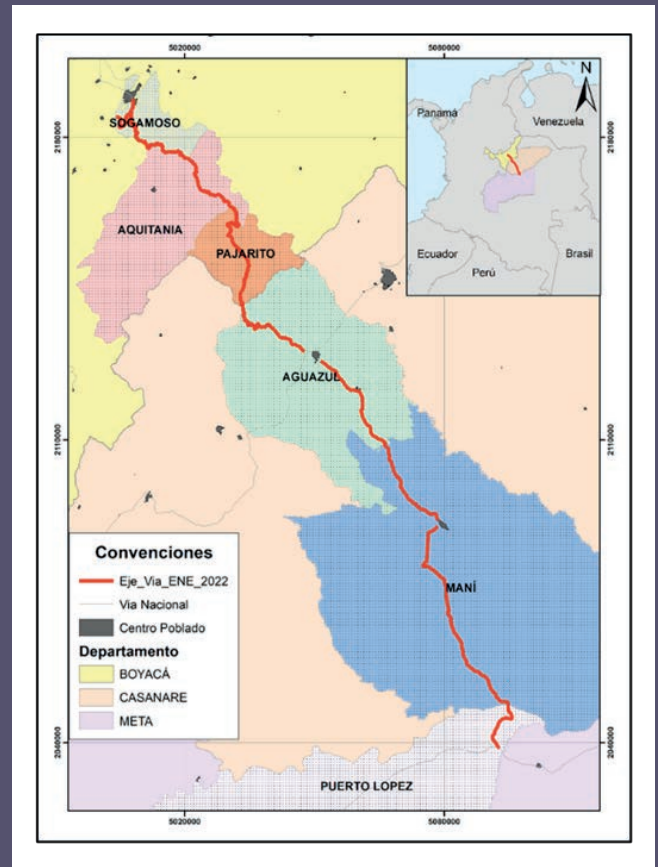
5020000
5080000
2180000
2180000
SOGAMOSO
Panama
Venezuela
N
AQUITANIA
PAJARITO
Ecuador
Perú
Brasil
AGUAZUL
2110000
2110000
Convenciones
Eje_Via_ENE_2022
Via Nacional
Centro Poblado
MANÍ
Departamento
BOYACÁ
CASANARE
META
2040000
2040000
PUERTO LOPEZ
5020000
5080000